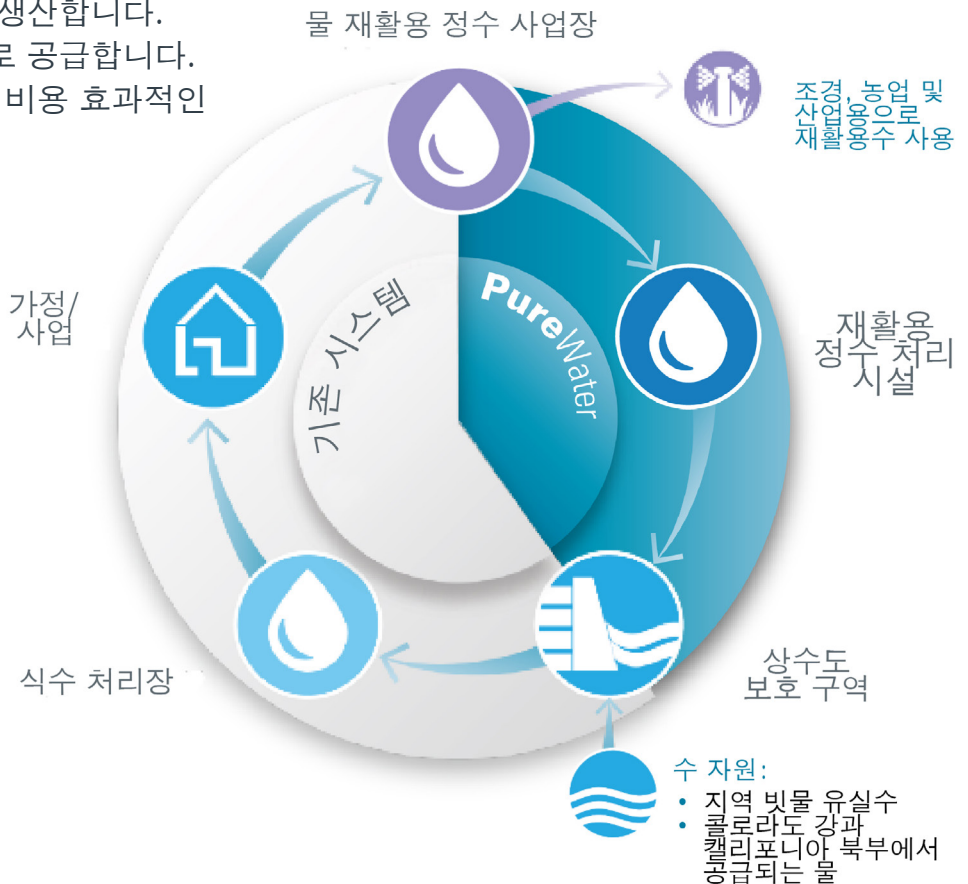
생산합니다.
로 공급합니다.
비용 효과적인

물 재활용 정수 사업장

조경, 농업 및 산업용으로 재활용수 사용

가정/ 사업

기존 시스템

PureWater

재활용 정수 처리 시설

식수 처리장

상수도 보호 구역

수 자원:
• 지역 빗물 유실수
• 콜로라도 강과 캘리포니아 북부에서 공급되는 물